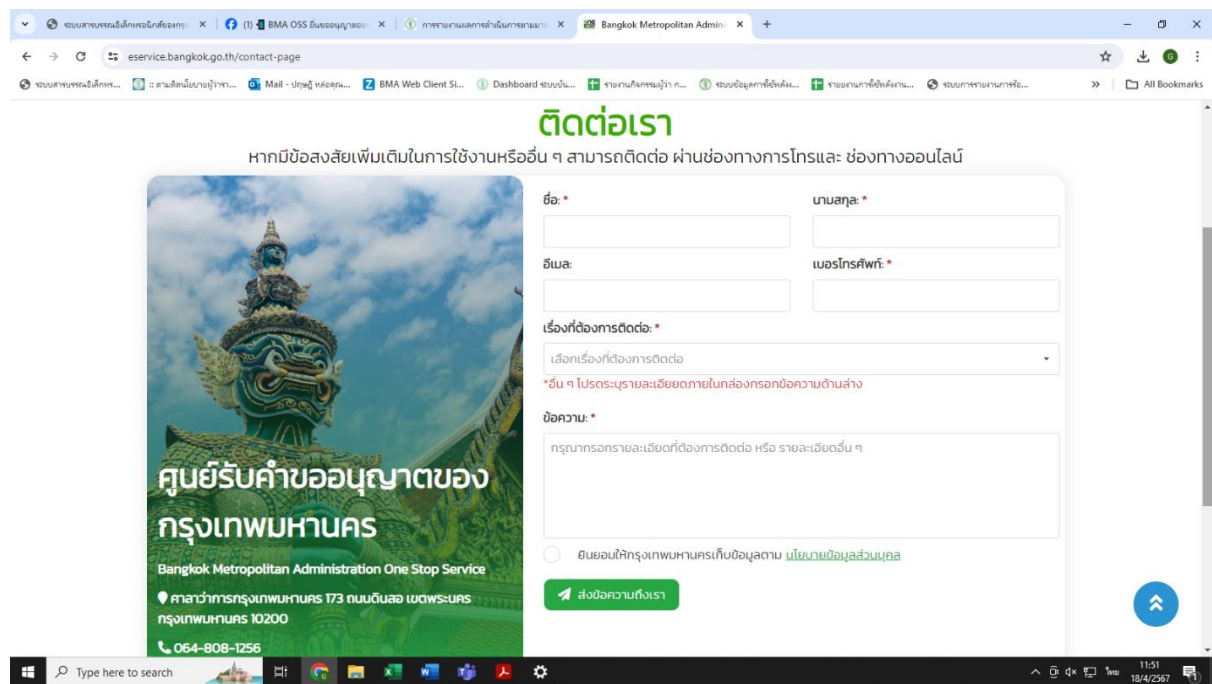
ระบบสารบรรณอิเล็กทรอนิกส์ของกรุง ×
(1) BMA OSS ยื่นขออนุญาตออ ×
การรายงานผลการดำเนินการตามมา ×
Bangkok Metropolitan Admini ×
+

eservice.bangkok.go.th/contact-page

ระบบสารบรรณอิเล็กทร... :: ตามติดนโยบายผู้ว่าฯ... Mail - ปฤษฎี หล่อตุณ... BMA Web Client Si... Dashboard ระบบบัน... รายงานกิจกรรมผู้ว่า ก... ระบบข้อมูลการซื้อจัดจ้าง... รายงานการซื้อจัดจ้างงาน... ระบบการรายงานการจัด... » All Bookmarks

ติดต่อเรา

หากมีข้อสงสัยเพิ่มเติมในการใช้งานหรืออื่น ๆ สามารถติดต่อ ผ่านช่องทางการโทรและ ช่องทางออนไลน์

ศูนย์รับคำขออนุญาตของกรุงเทพมหานคร

Bangkok Metropolitan Administration One Stop Service

ศาลาว่าการกรุงเทพมหานคร 173 ถนนดินสอ เขตพระนคร กรุงเทพมหานคร 10200

064-808-1256

ชื่อ: *

นามสกุล: *

อีเมล:

เบอร์โทรศัพท์: *

เรื่องที่ต้องการติดต่อ: *

เลือกเรื่องที่ต้องการติดต่อ

*อื่น ๆ โปรดระบุรายละเอียดภายในกล่องกรอกข้อความด้านล่าง

ข้อความ: *

กรุณากรอกรายละเอียดที่ต้องการติดต่อ หรือ รายละเอียดอื่น ๆ

ยินยอมให้กรุงเทพมหานครเก็บข้อมูลตาม นโยบายข้อมูลส่วนบุคคล

ส่งข้อความถึงเรา

Type here to search

ไทย 11:51 18/4/2567